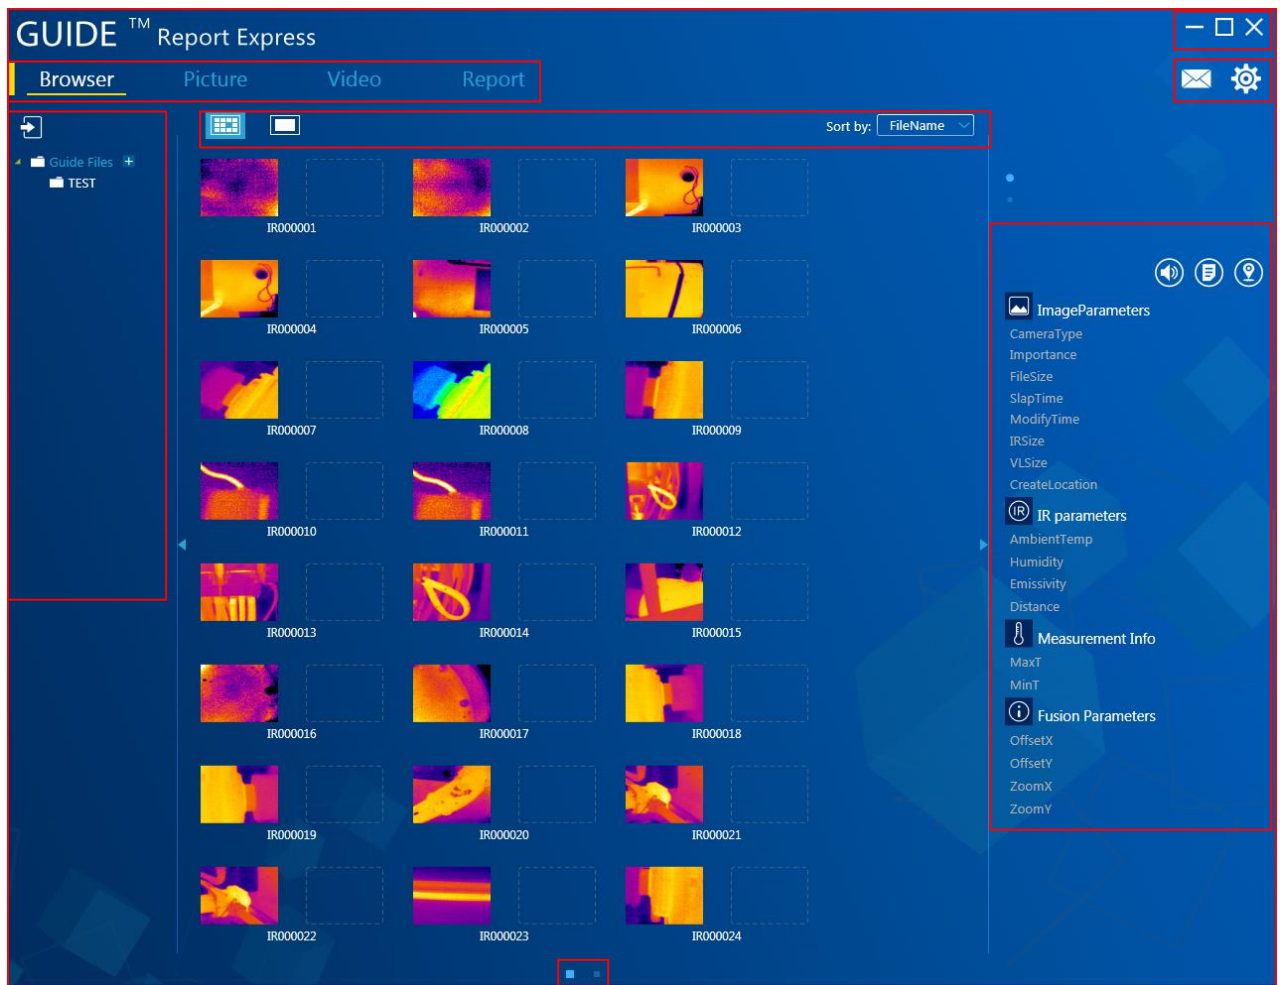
GUIDE ™ Report Express

Browser Picture Video Report

Guide Files +
TEST

Sort by: FileName

IR000001 IR000002 IR000003
IR000004 IR000005 IR000006
IR000007 IR000008 IR000009
IR000010 IR000011 IR000012
IR000013 IR000014 IR000015
IR000016 IR000017 IR000018
IR000019 IR000020 IR000021
IR000022 IR000023 IR000024

ImageParameters
CameraType
Importance
FileSize
SlapTime
ModifyTime
IRSize
VLSize
CreateLocation
IR parameters
AmbientTemp
Humidity
Emissivity
Distance
Measurement Info
MaxT
MinT
Fusion Parameters
OffsetX
OffsetY
ZoomX
ZoomY